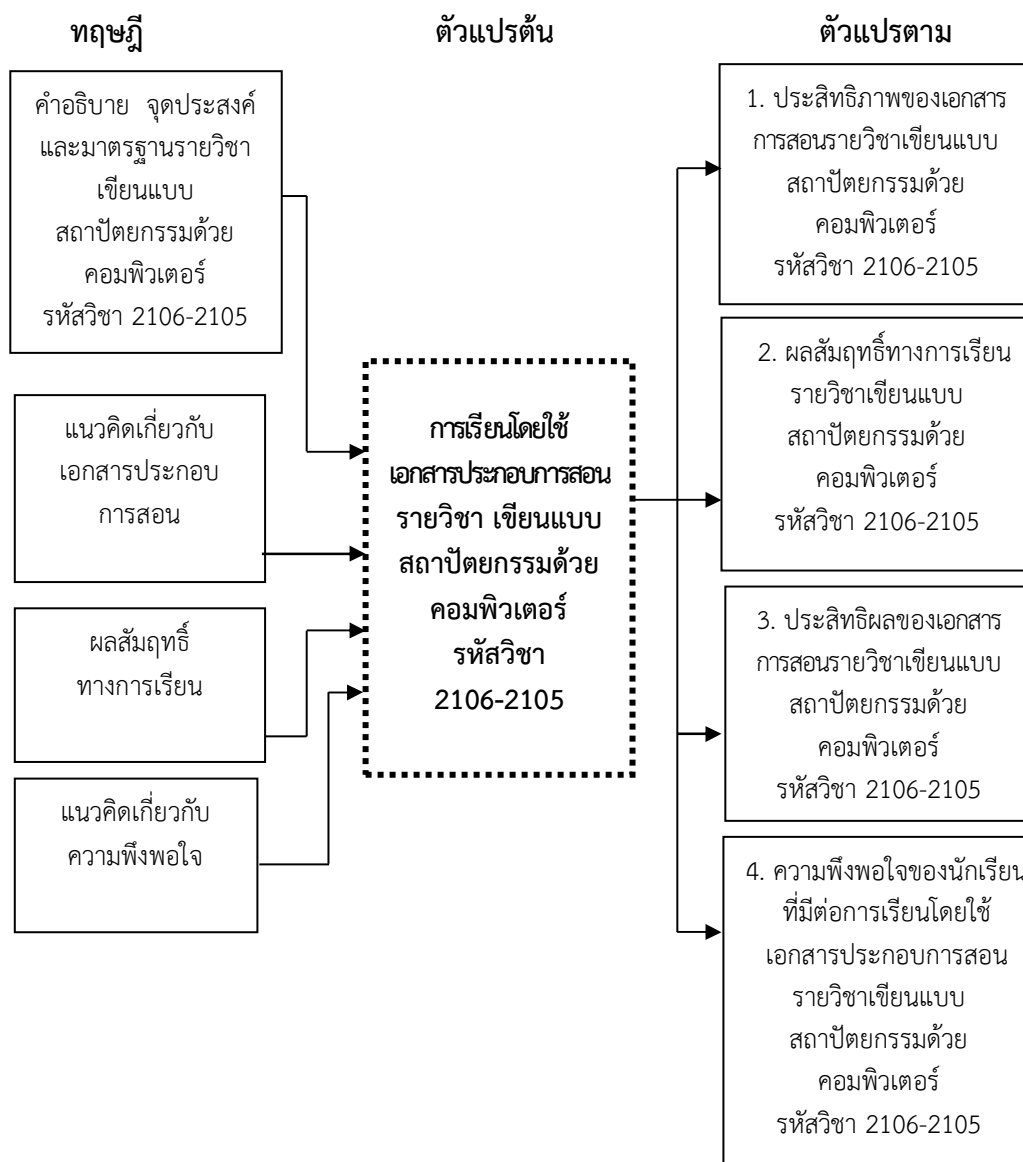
ทฤษฎี

ตัวแปรต้น

ตัวแปรตาม

คำอธิบาย จุดประสงค์ และมาตรฐานรายวิชา เขียนแบบ สถาปัตยกรรมด้วย คอมพิวเตอร์ รหัสวิชา 2106-2105

แนวคิดเกี่ยวกับ เอกสารประกอบ การสอน

ผลสัมฤทธิ์ ทางการเรียน

แนวคิดเกี่ยวกับ ความพึงพอใจ

การเรียนโดยใช้ เอกสารประกอบการสอน รายวิชา เขียนแบบ สถาปัตยกรรมด้วย คอมพิวเตอร์ รหัสวิชา 2106-2105

1. ประสิทธิภาพของเอกสาร การสอนรายวิชาเขียนแบบ สถาปัตยกรรมด้วย คอมพิวเตอร์ รหัสวิชา 2106-2105

2. ผลสัมฤทธิ์ทางการเรียน รายวิชาเขียนแบบ สถาปัตยกรรมด้วย คอมพิวเตอร์ รหัสวิชา 2106-2105

3. ประสิทธิผลของเอกสาร การสอนรายวิชาเขียนแบบ สถาปัตยกรรมด้วย คอมพิวเตอร์ รหัสวิชา 2106-2105

4. ความพึงพอใจของนักเรียน ที่มีต่อการเรียนโดยใช้ เอกสารประกอบการสอน รายวิชาเขียนแบบ สถาปัตยกรรมด้วย คอมพิวเตอร์ รหัสวิชา 2106-2105